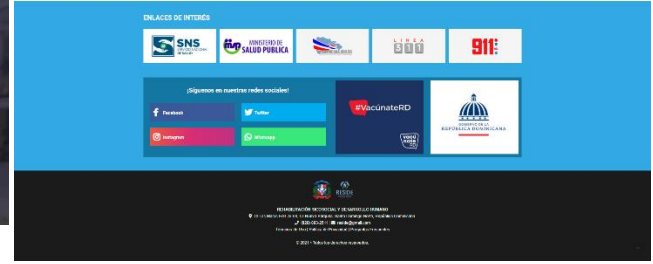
ENLACES DE INTERÉS

SNS

MINISTERIO DE SALUD PÚBLICA

LÍNEA 311

911

¡Síguenos en nuestras redes sociales!

Facebook

Twitter

Instagram

Whatsapp

#VacúnateRD

GOBIERNO DE LA REPÚBLICA DOMINICANA

REHABILITACIÓN SECTORIAL Y DESARROLLO HUMANO

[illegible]

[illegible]

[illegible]

© 2021 - Todos los derechos reservados.